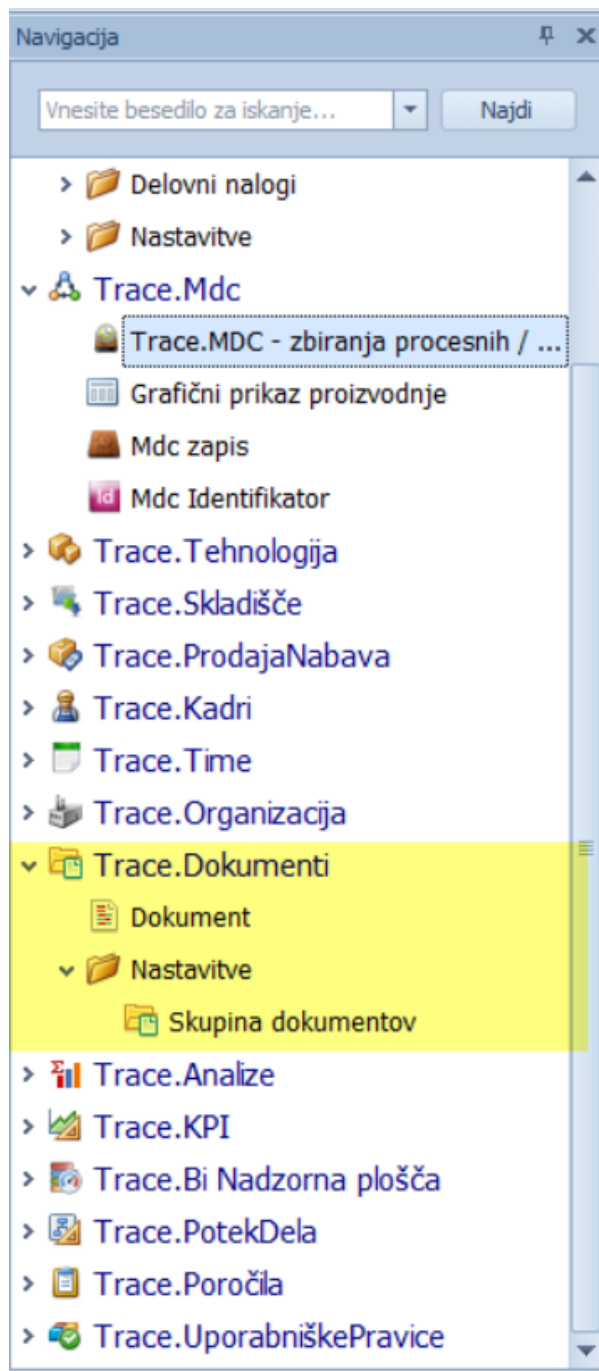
Navigacija

Vnesite besedilo za iskanje...

Najdi

Delovni nalogi

Nastavitve

Trace.Mdc

Trace.MDC - zbiranja procesnih / ...

Grafični prikaz proizvodnje

Mdc zapis

Mdc Identifikator

Trace.Tehnologija

Trace.Skladišče

Trace.ProdajaNabava

Trace.Kadri

Trace.Time

Trace.Organizacija

Trace.Dokumenti

Dokument

Nastavitve

Skupina dokumentov

Trace.Analize

Trace.KPI

Trace.Bi Nadzorna plošča

Trace.PotekDela

Trace.Poročila

Trace.UporabniškePravice